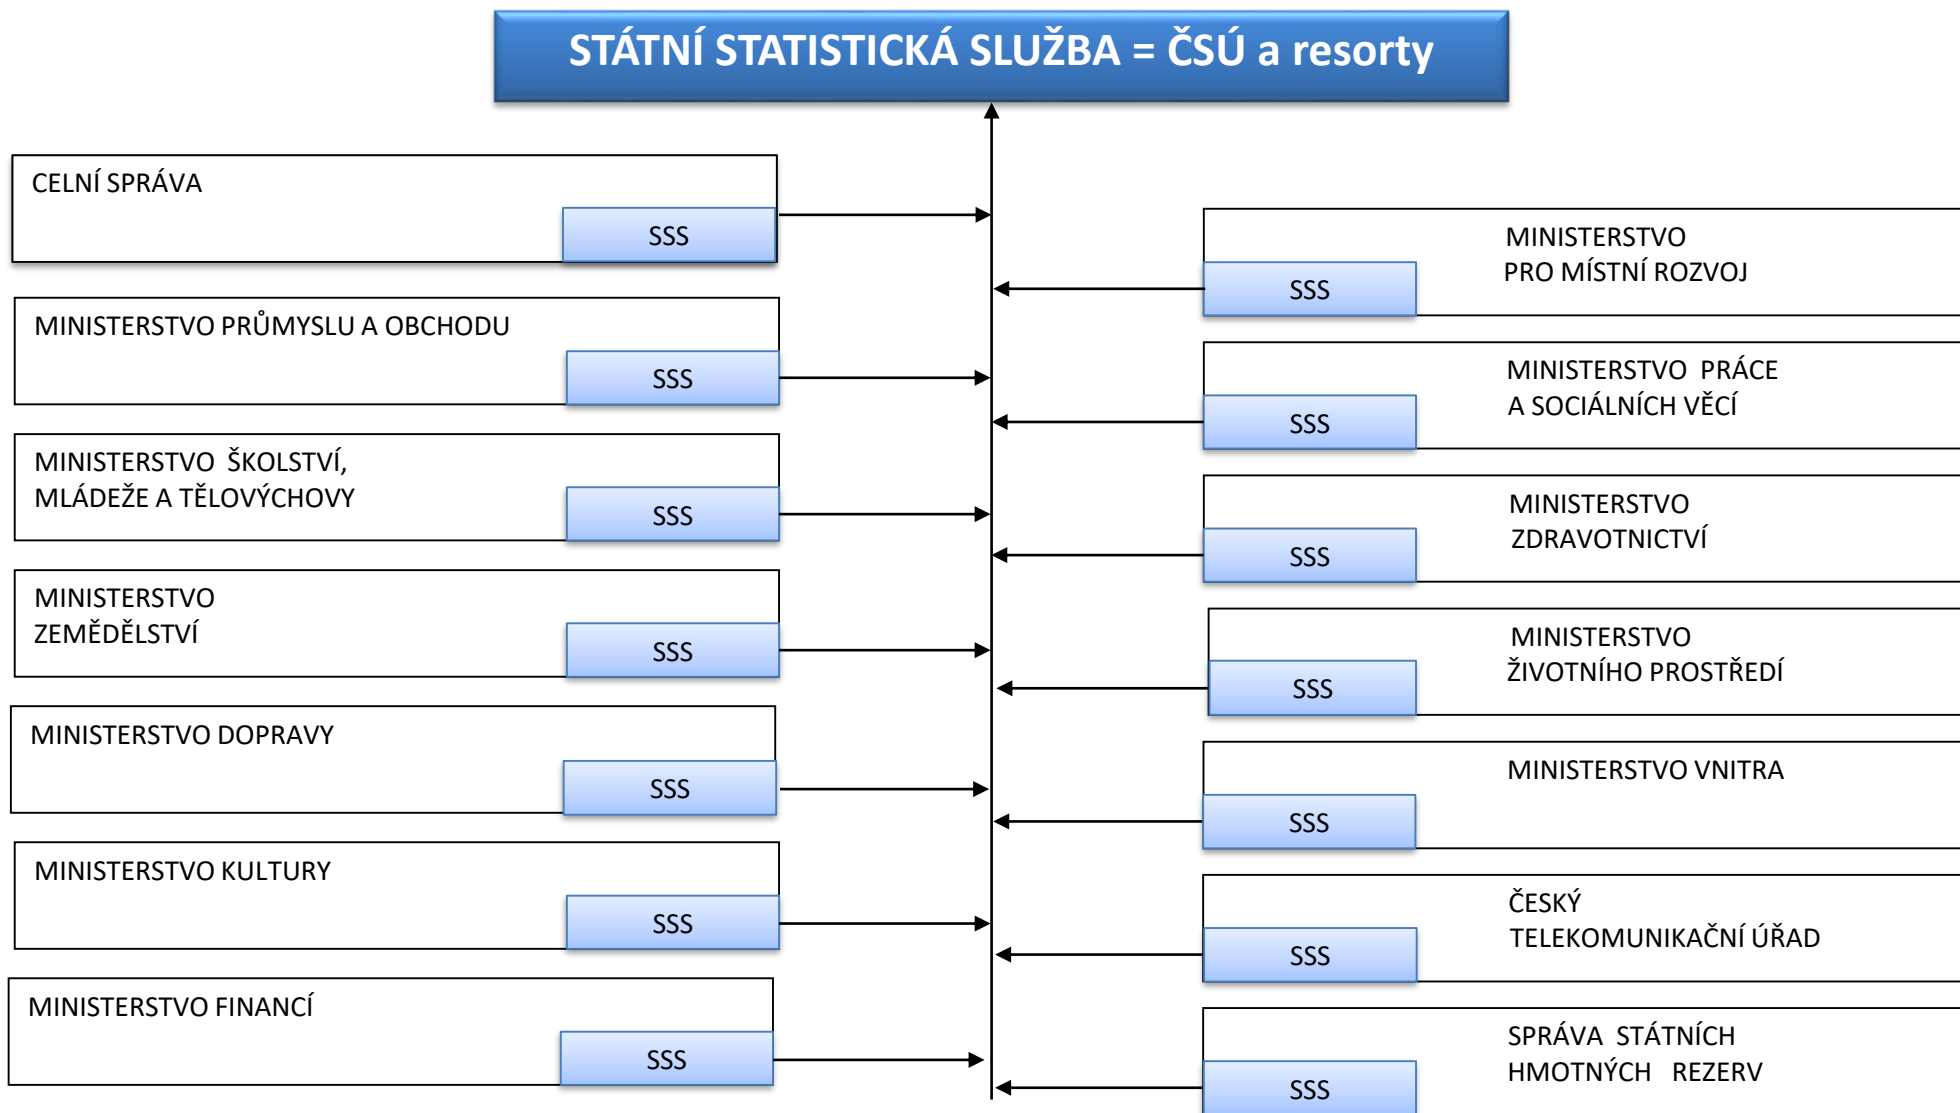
STÁTNÍ STATISTICKÁ SLUŽBA = ČSÚ a resorty

CELNÍ SPRÁVA
SSS

MINISTERSTVO PRŮMYSLU A OBCHODU
SSS

MINISTERSTVO ŠKOLSTVÍ, MLÁDEŽE A TĚLOVÝCHOVY
SSS

MINISTERSTVO ZEMĚDĚLSTVÍ
SSS

MINISTERSTVO DOPRAVY
SSS

MINISTERSTVO KULTURY
SSS

MINISTERSTVO FINANCÍ
SSS

MINISTERSTVO PRO MÍSTNÍ ROZVOJ
SSS

MINISTERSTVO PRÁCE A SOCIÁLNÍCH VĚCÍ
SSS

MINISTERSTVO ZDRAVOTNICTVÍ
SSS

MINISTERSTVO ŽIVOTNÍHO PROSTŘEDÍ
SSS

MINISTERSTVO VNITRA
SSS

ČESKÝ TELEKOMUNIKAČNÍ ÚŘAD
SSS

SPRÁVA STÁTNÍCH HMOTNÝCH REZERV
SSS